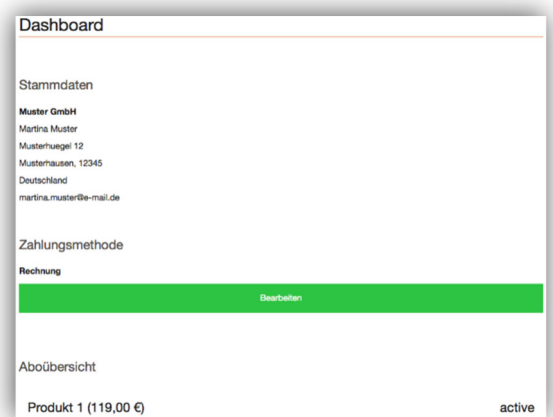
Dashboard

Stammdaten

Muster GmbH
Martina Muster
Musterhuegel 12
Musterhausen, 12345
Deutschland
martina.muster@e-mail.de

Zahlungsmethode

Rechnung

Bearbeiten

Aboübersicht

Produkt 1 (119,00 €)

active